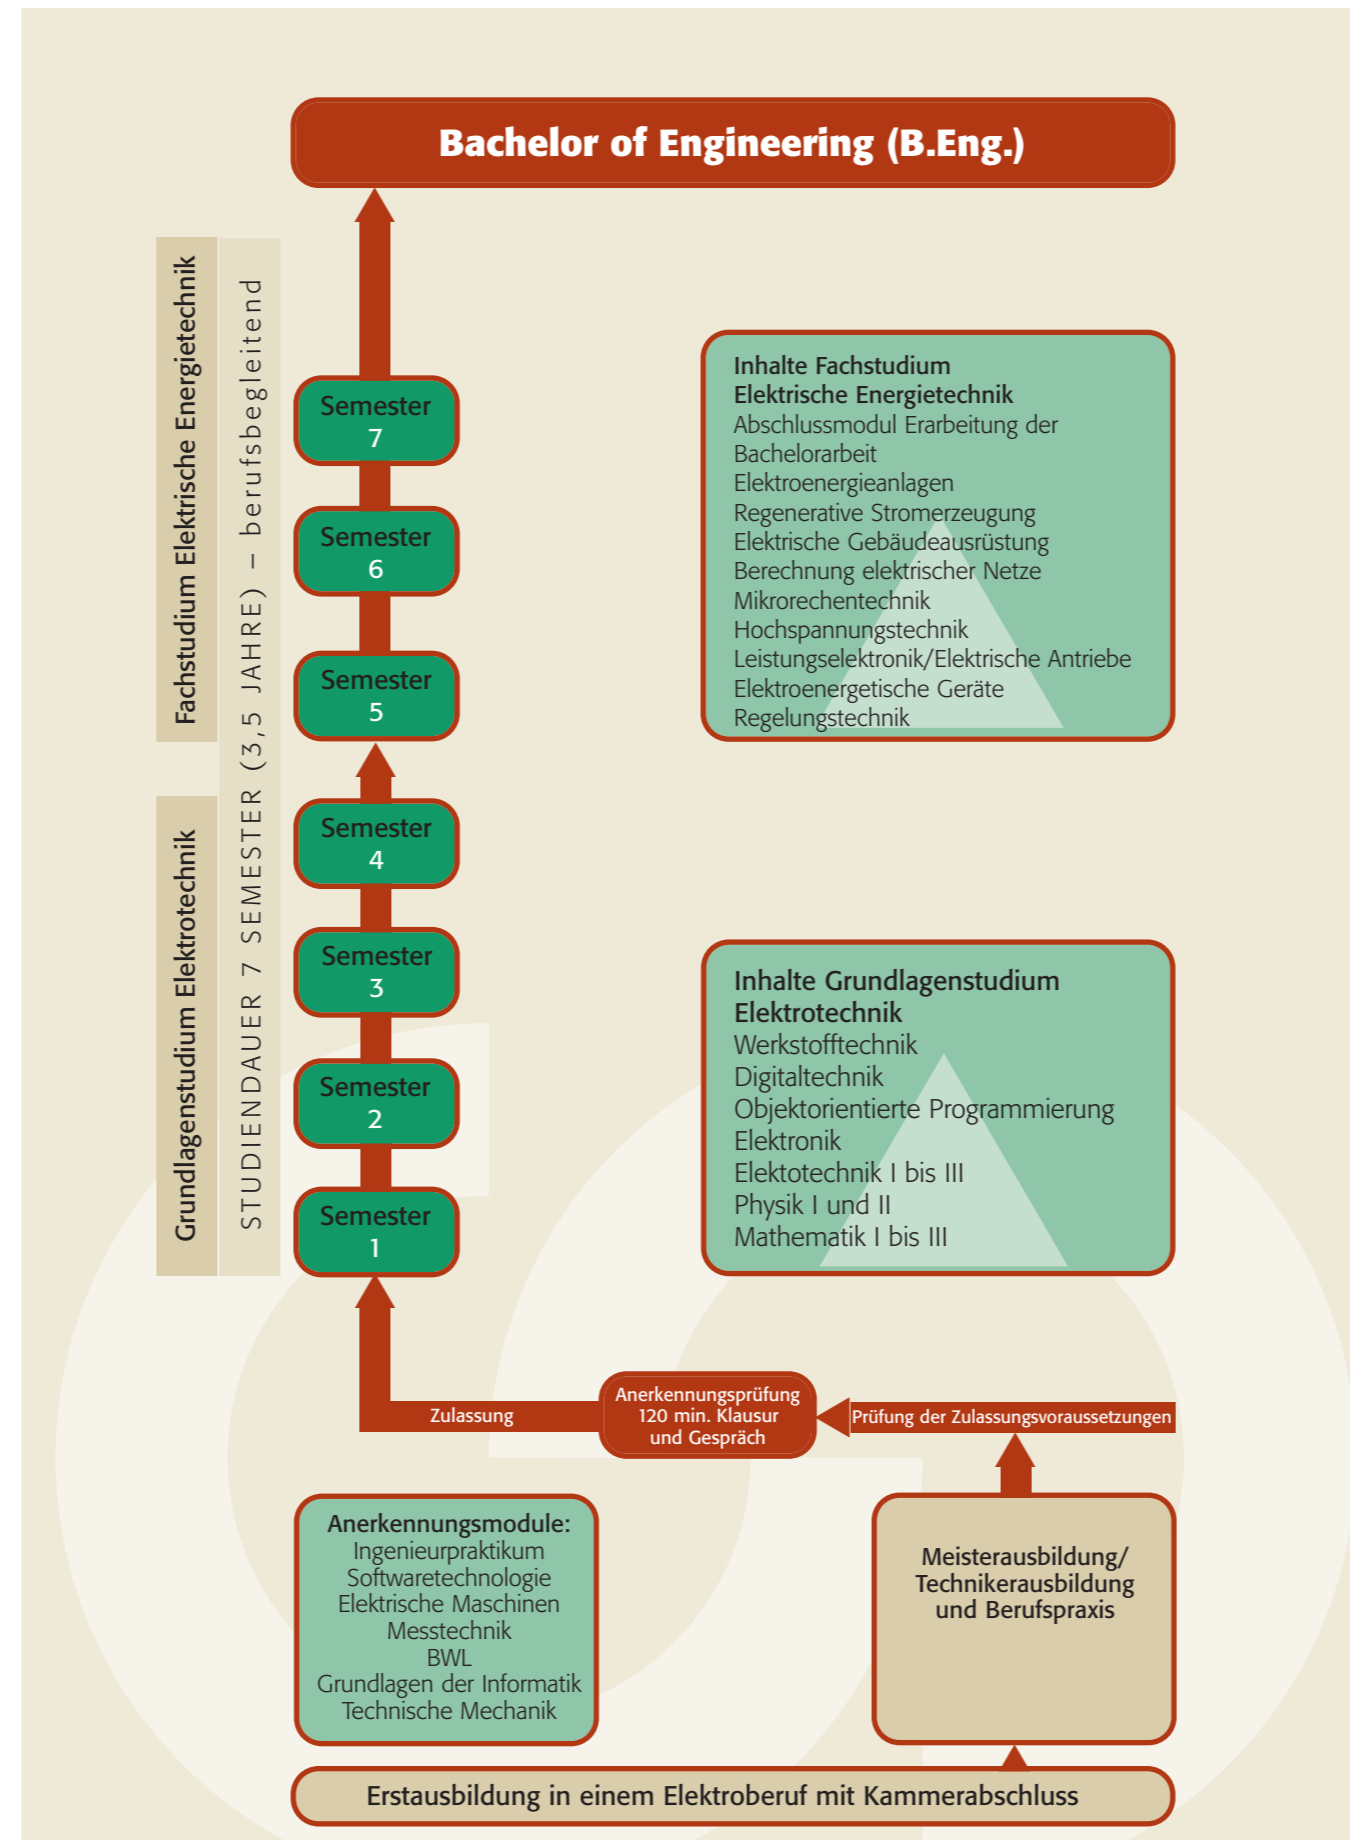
Bachelor of Engineering (B.Eng.)

Fachstudium Elektrische Energietechnik

Grundlagenstudium Elektrotechnik

STUDIENDAUER 7 SEMESTER (3,5 JAHRE) – berufsbegleitend

Semester 7

Semester 6

Semester 5

Semester 4

Semester 3

Semester 2

Semester 1

Inhalte Fachstudium Elektrische Energietechnik
Abschlussmodul Erarbeitung der Bachelorarbeit
Elektroenergieanlagen
Regenerative Stromerzeugung
Elektrische Gebäudeausrüstung
Berechnung elektrischer Netze
Mikrorechentechnik
Hochspannungstechnik
Leistungselektronik/Elektrische Antriebe
Elektroenergetische Geräte
Regelungstechnik

Inhalte Grundlagenstudium Elektrotechnik
Werkstofftechnik
Digitaltechnik
Objektorientierte Programmierung
Elektronik
Elektotechnik I bis III
Physik I und II
Mathematik I bis III

Zulassung

Anerkennungsprüfung 120 min. Klausur und Gespräch

Prüfung der Zulassungsvoraussetzungen

Anerkennungsmodule:
Ingenieurpraktikum
Softwaretechnologie
Elektrische Maschinen
Messtechnik
BWL
Grundlagen der Informatik
Technische Mechanik

Meisterausbildung/ Technikerausbildung und Berufspraxis

Erstausbildung in einem Elektroberuf mit Kammerabschluss